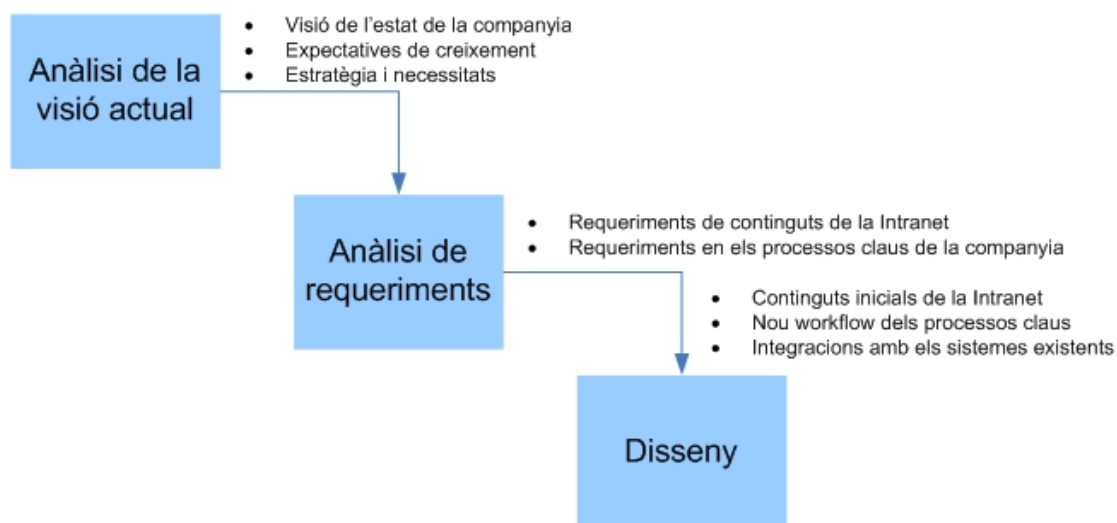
Anàlisi de la visió actual

- Visió de l'estat de la companyia
- Expectatives de creixement
- Estratègia i necessitats

Anàlisi de requeriments

- Requeriments de continguts de la Intranet
- Requeriments en els processos claus de la companyia

- Continguts inicials de la Intranet
- Nou workflow dels processos claus
- Integracions amb els sistemes existents

Disseny